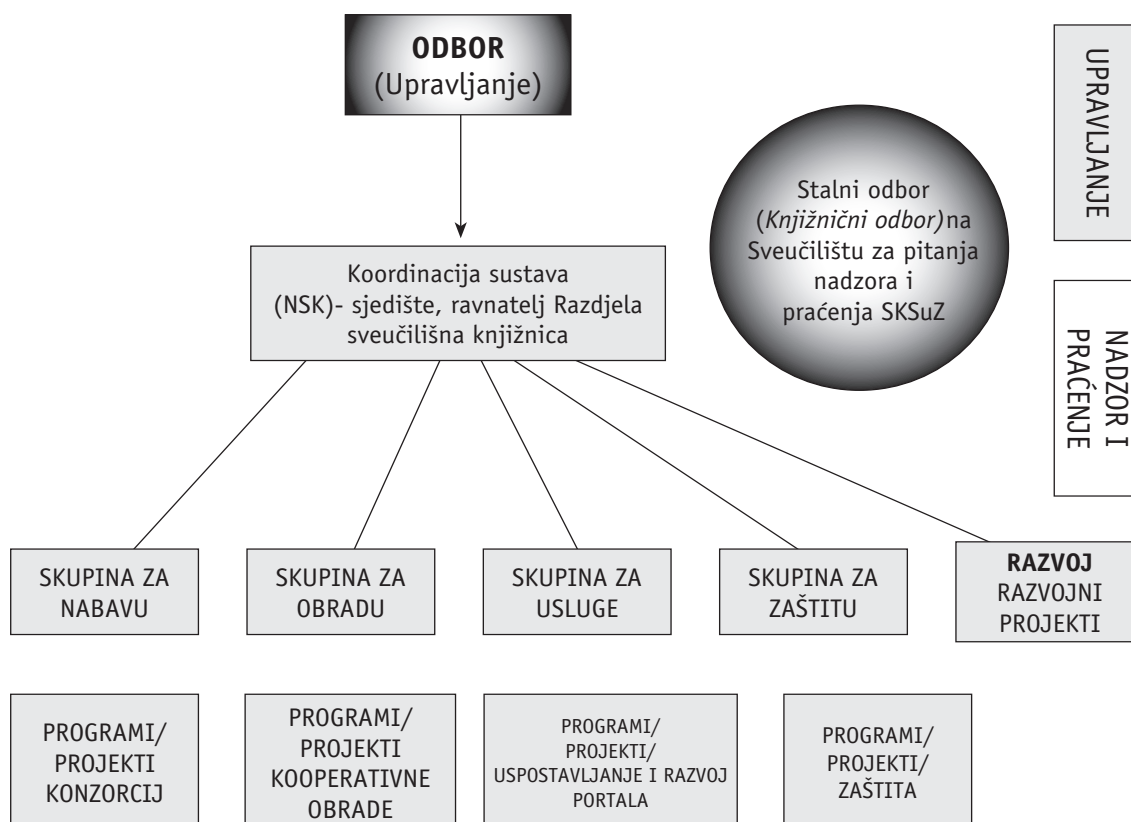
**ODBOR**
(Upravljanje)

Stalni odbor (*Knjižnični odbor*) na Sveučilištu za pitanja nadzora i praćenja SKSuZ

UPRAVLJANJE

Koordinacija sustava (NSK)- sjedište, ravnatelj Razdjela sveučilišna knjižnica

NADZOR I PRAĆENJE

SKUPINA ZA NABAVU

SKUPINA ZA OBRADU

SKUPINA ZA USLUGE

SKUPINA ZA ZAŠTITU

**RAZVOJ**
RAZVOJNI PROJEKTI

PROGRAMI/ PROJEKTI KONZORCIJ

PROGRAMI/ PROJEKTI KOOPERATIVNE OBRADE

PROGRAMI/ PROJEKTI/ USPOSTAVLJANJE I RAZVOJ PORTALA

PROGRAMI/ PROJEKTI/ ZAŠTITA